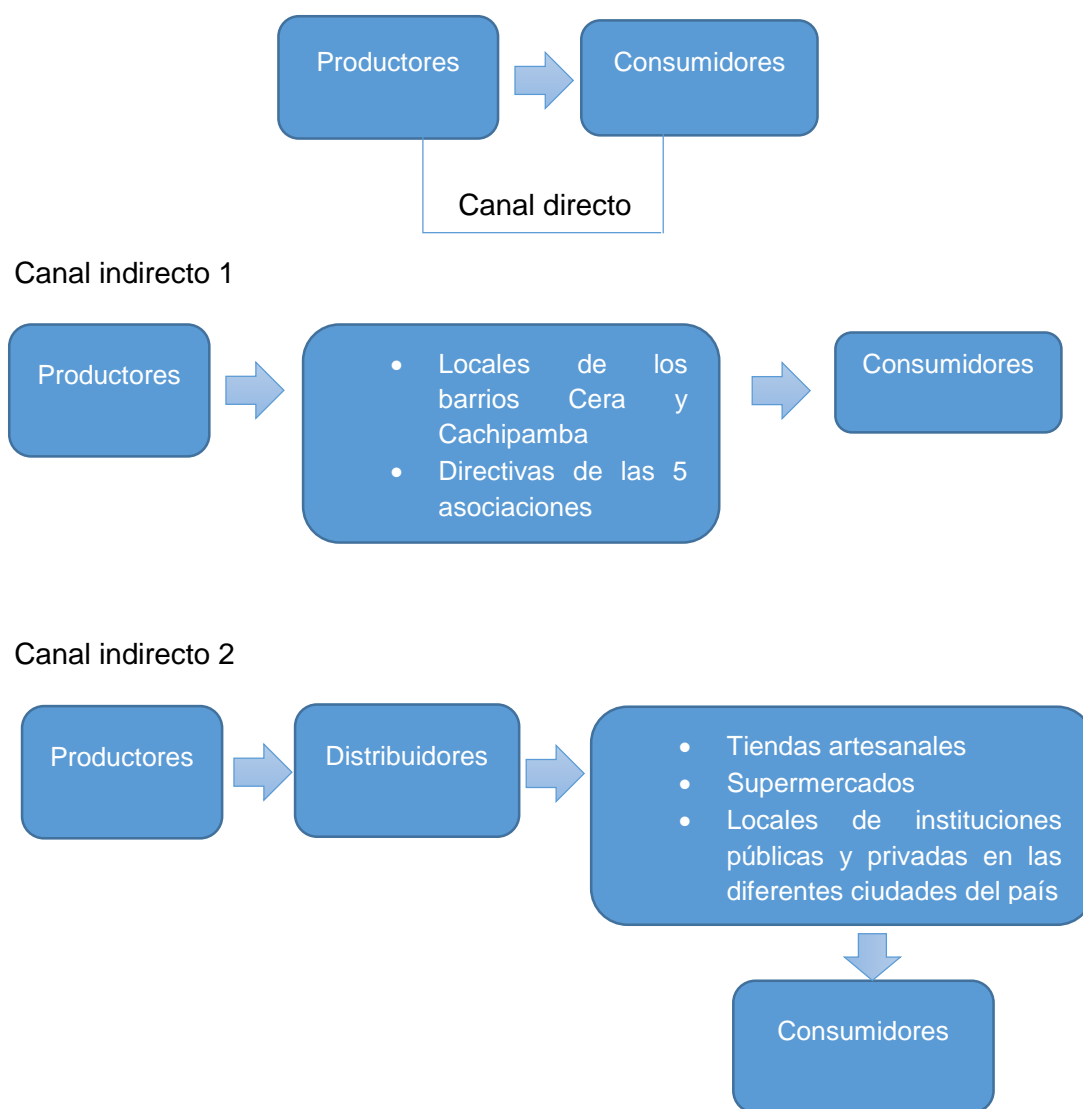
Productores

Consumidores

Canal directo

Canal indirecto 1

Productores

- Locales de los barrios Cera y Cachipamba
- Directivas de las 5 asociaciones

Consumidores

Canal indirecto 2

Productores

Distribuidores

- Tiendas artesanales
- Supermercados
- Locales de instituciones públicas y privadas en las diferentes ciudades del país

Consumidores